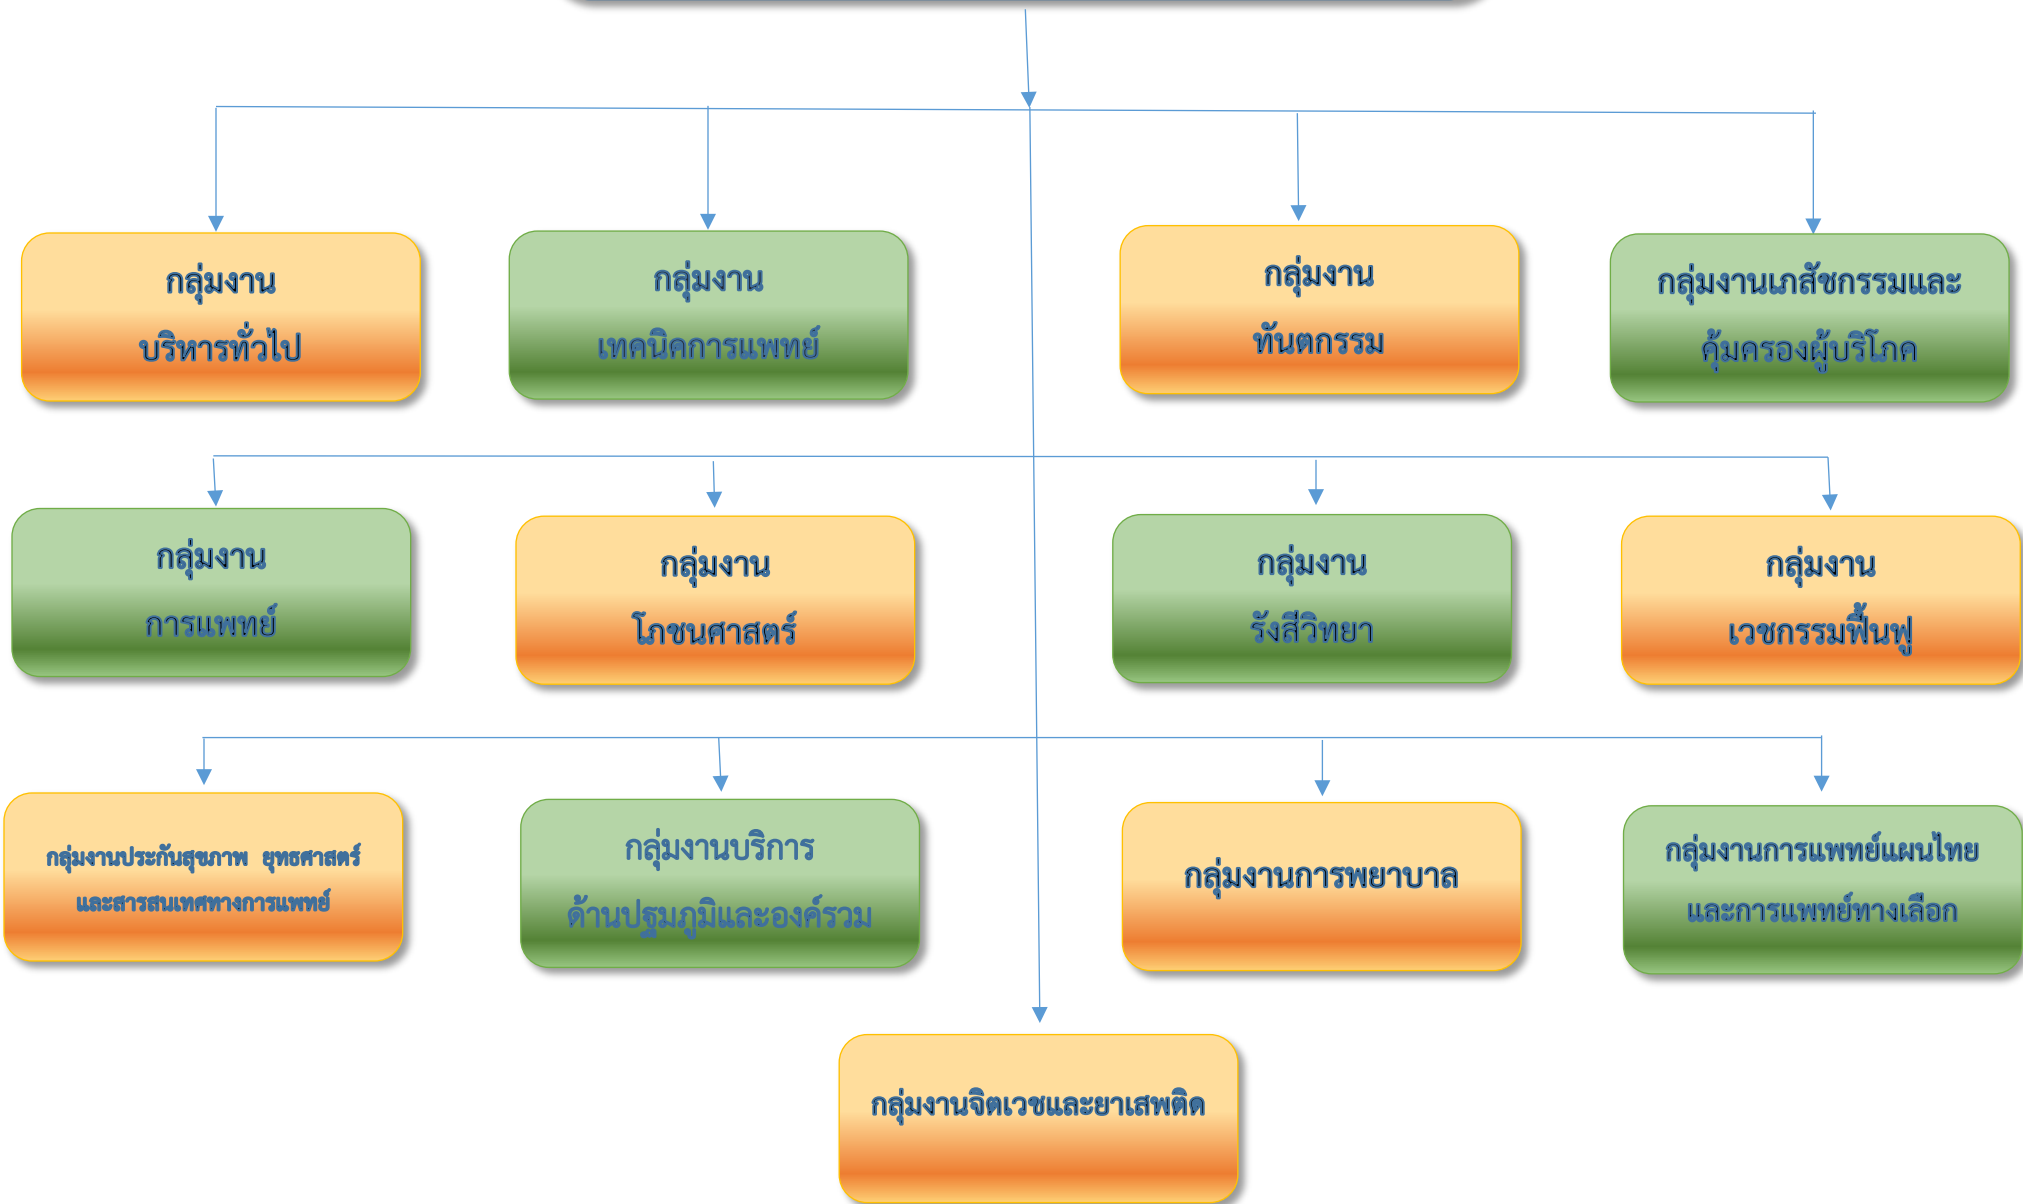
กลุ่มงาน
บริหารทั่วไป

กลุ่มงาน
เทคนิคการแพทย์

กลุ่มงาน
ทันตกรรม

กลุ่มงานเภสัชกรรมและ
คุ้มครองผู้บริโภค

กลุ่มงาน
การแพทย์

กลุ่มงาน
โภชนศาสตร์

กลุ่มงาน
รังสีวิทยา

กลุ่มงาน
เวชกรรมฟื้นฟู

กลุ่มงานประกันสุขภาพ ยุทธศาสตร์
และสารสนเทศทางการแพทย์

กลุ่มงานบริการ
ด้านปฐมภูมิและองค์รวม

กลุ่มงานการพยาบาล

กลุ่มงานการแพทย์แผนไทย
และการแพทย์ทางเลือก

กลุ่มงานจิตเวชและยาเสพติด